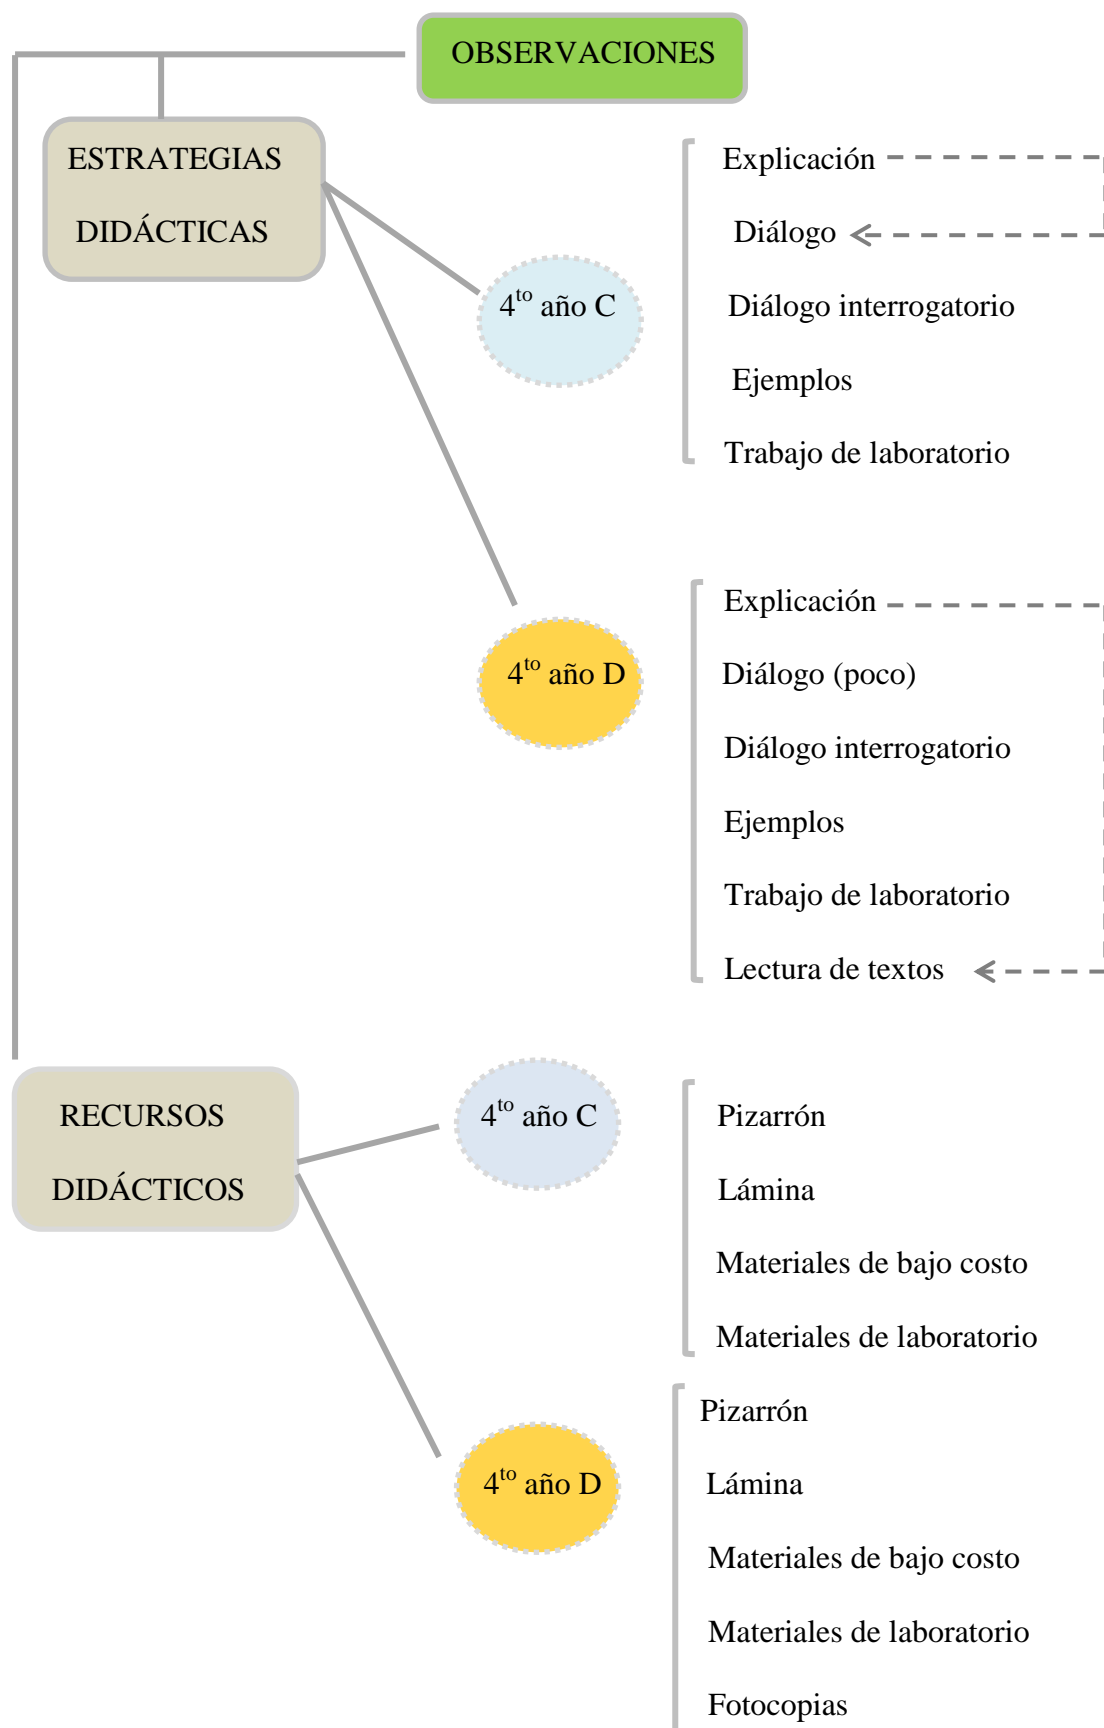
OBSERVACIONES

ESTRATEGIAS DIDÁCTICAS

$4^{to}$ año C

Explicación

Diálogo

Diálogo interrogatorio

Ejemplos

Trabajo de laboratorio

$4^{to}$ año D

Explicación

Diálogo (poco)

Diálogo interrogatorio

Ejemplos

Trabajo de laboratorio

Lectura de textos

RECURSOS DIDÁCTICOS

$4^{to}$ año C

Pizarrón

Lámina

Materiales de bajo costo

Materiales de laboratorio

$4^{to}$ año D

Pizarrón

Lámina

Materiales de bajo costo

Materiales de laboratorio

Fotocopias